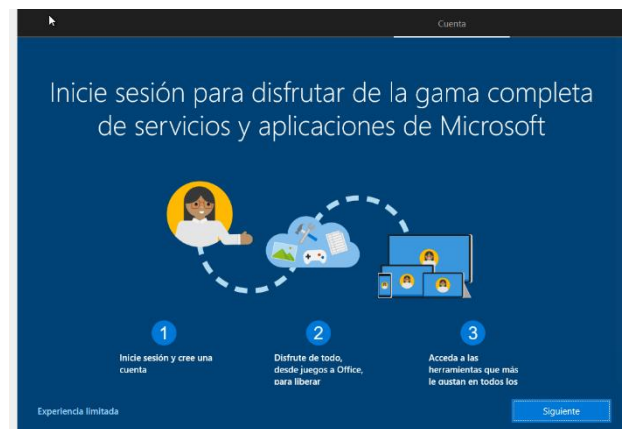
Cuenta

Inicie sesión para disfrutar de la gama completa de servicios y aplicaciones de Microsoft

1

Inicie sesión y cree una cuenta

2

Disfrute de todo, desde juegos a Office, para liberar

3

Acceda a las herramientas que más le gustan en todos los

Experiencia limitada

Siguiente